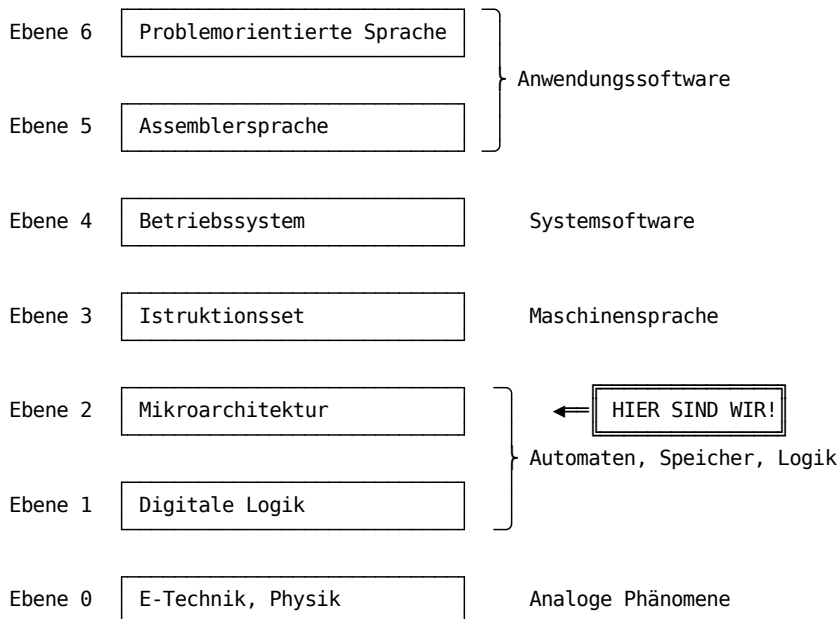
Ebene 6 Problemorientierte Sprache

Anwendungssoftware

Ebene 5 Assemblersprache

Ebene 4 Betriebssystem Systemsoftware

Ebene 3 Istruktionsset Maschinensprache

Ebene 2 Mikroarchitektur HIER SIND WIR!

Automaten, Speicher, Logik

Ebene 1 Digitale Logik

Ebene 0 E-Technik, Physik Analoge Phänomene